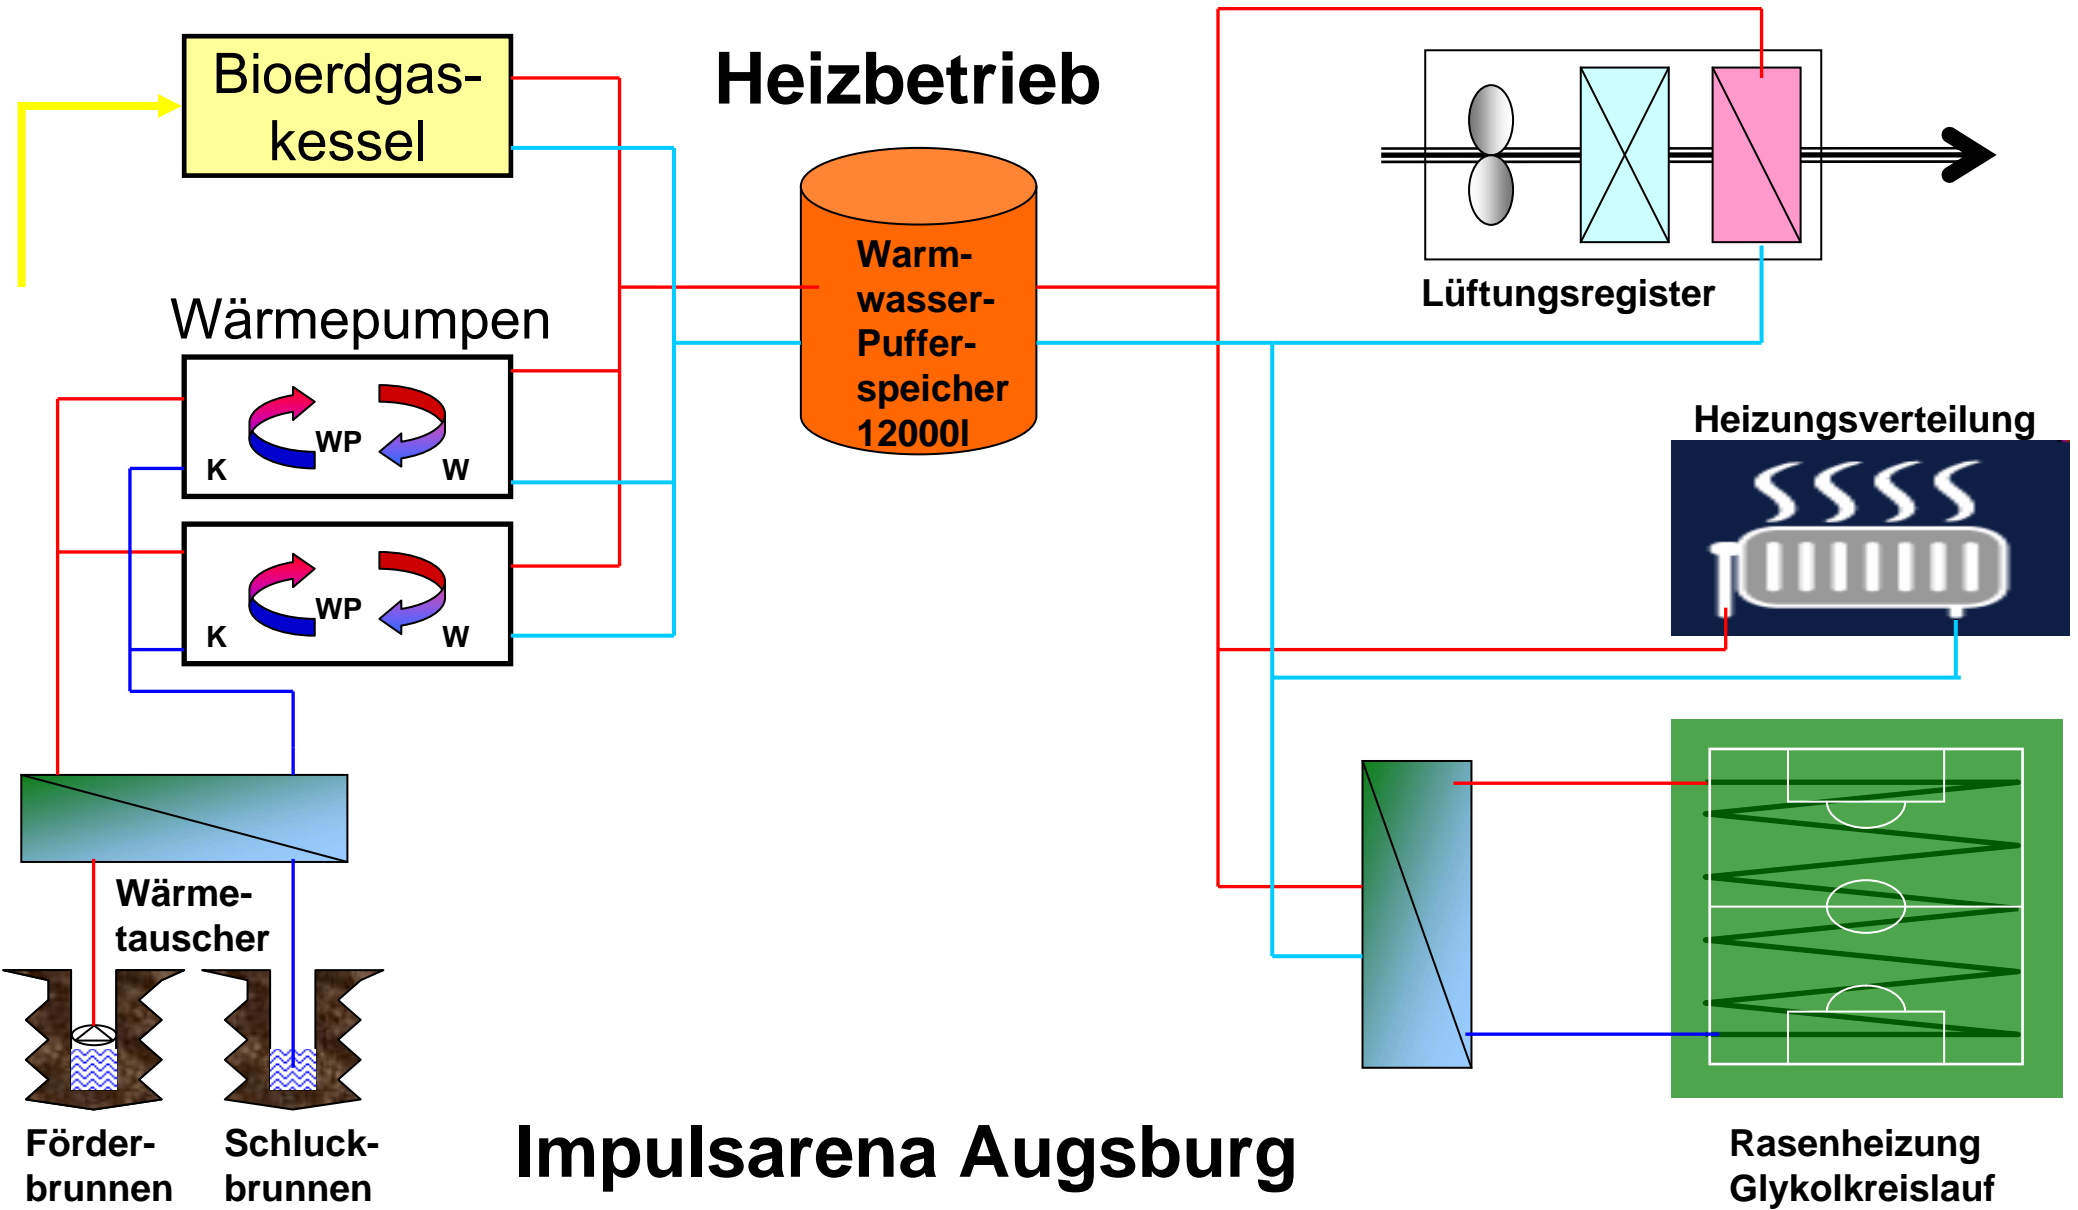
Bioerdgaskessel

Heizbetrieb

Lüftungsregister

Warmwasser-Pufferspeicher 12000l

Wärmepumpen

K WP W

K WP W

Heizungsverteilung

Wärmetauscher

Förderbrunnen

Schluckbrunnen

Impulsarena Augsburg

Rasenheizung Glykolkreislauf